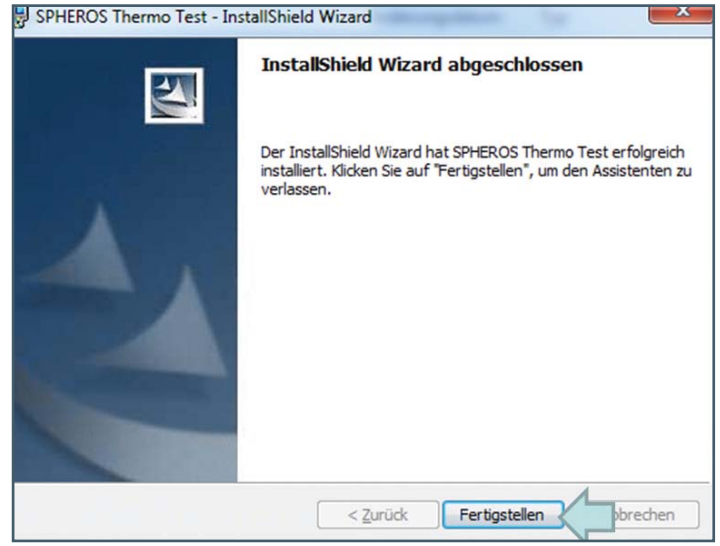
SPHEROS Thermo Test - InstallShield Wizard

InstallShield Wizard abgeschlossen

Der InstallShield Wizard hat SPHEROS Thermo Test erfolgreich installiert. Klicken Sie auf "Fertigstellen", um den Assistenten zu verlassen.

< Zurück
Fertigstellen
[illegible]brechen